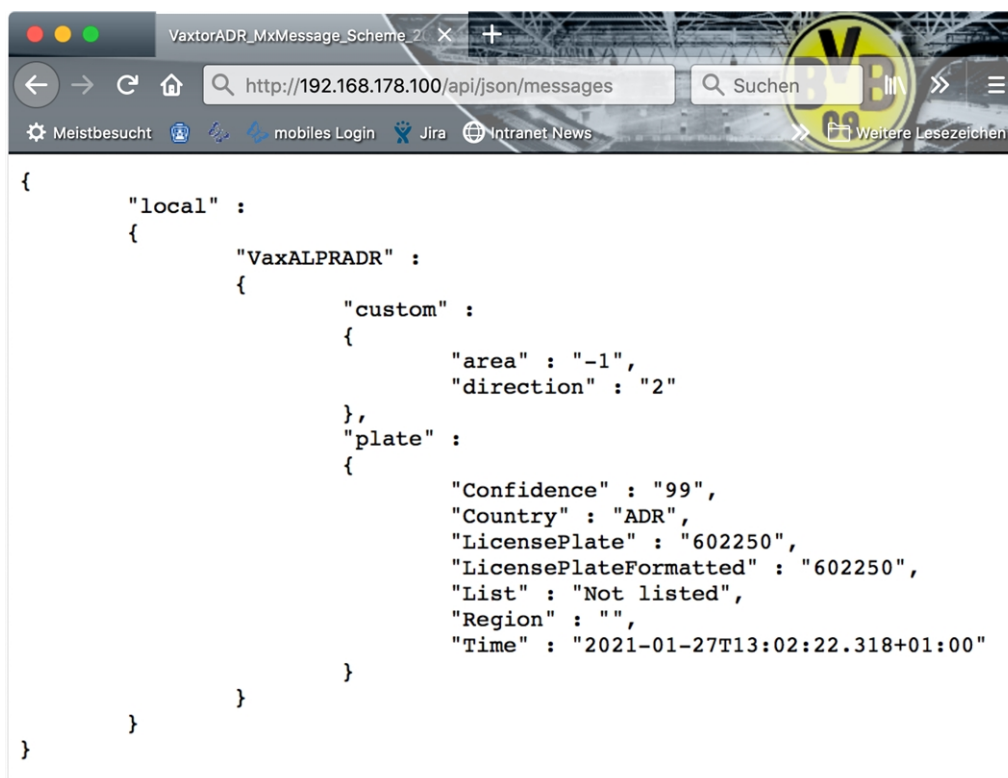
VaxtorADR_MxMessage_Scheme_2

http://192.168.178.100/api/json/messages

Suchen

Meistbesucht

mobiles Login

Jira

Intranet News

Weitere Lesezeichen

BVB 09

{
"local" :
{
"VaxALPRADR" :
{
"custom" :
{
"area" : "-1",
"direction" : "2"
},
"plate" :
{
"Confidence" : "99",
"Country" : "ADR",
"LicensePlate" : "602250",
"LicensePlateFormatted" : "602250",
"List" : "Not listed",
"Region" : "",
"Time" : "2021-01-27T13:02:22.318+01:00"
}
}
}
}